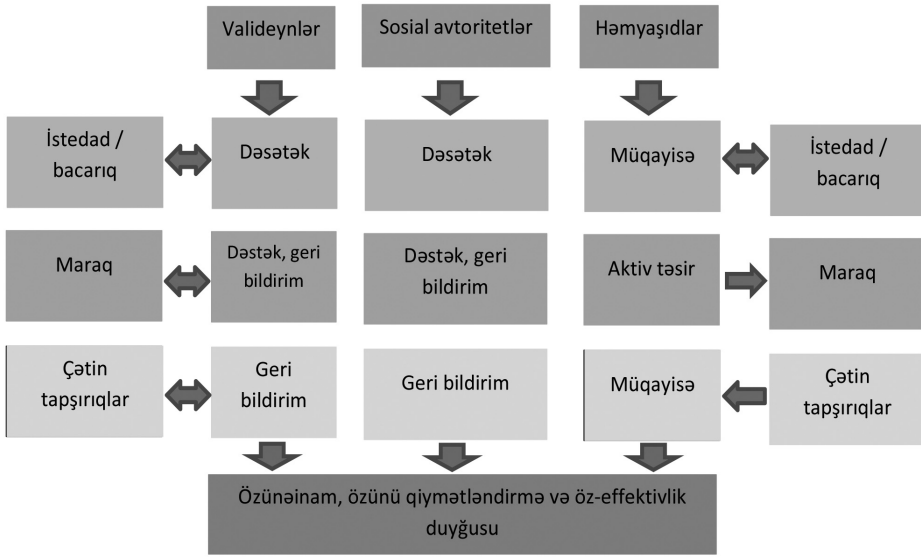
Valideynlər

Sosial avtoritetlər

Həmyaşıdlar

İstedad / bacarıq

Dəsətək

Dəsətək

Müqayisə

İstedad / bacarıq

Maraq

Dəstək, geri bildirim

Dəstək, geri bildirim

Aktiv təsir

Maraq

Çətin tapşırıqlar

Geri bildirim

Geri bildirim

Müqayisə

Çətin tapşırıqlar

Özünəinam, özünü qiymətləndirmə və öz-effektivlik duyğusu